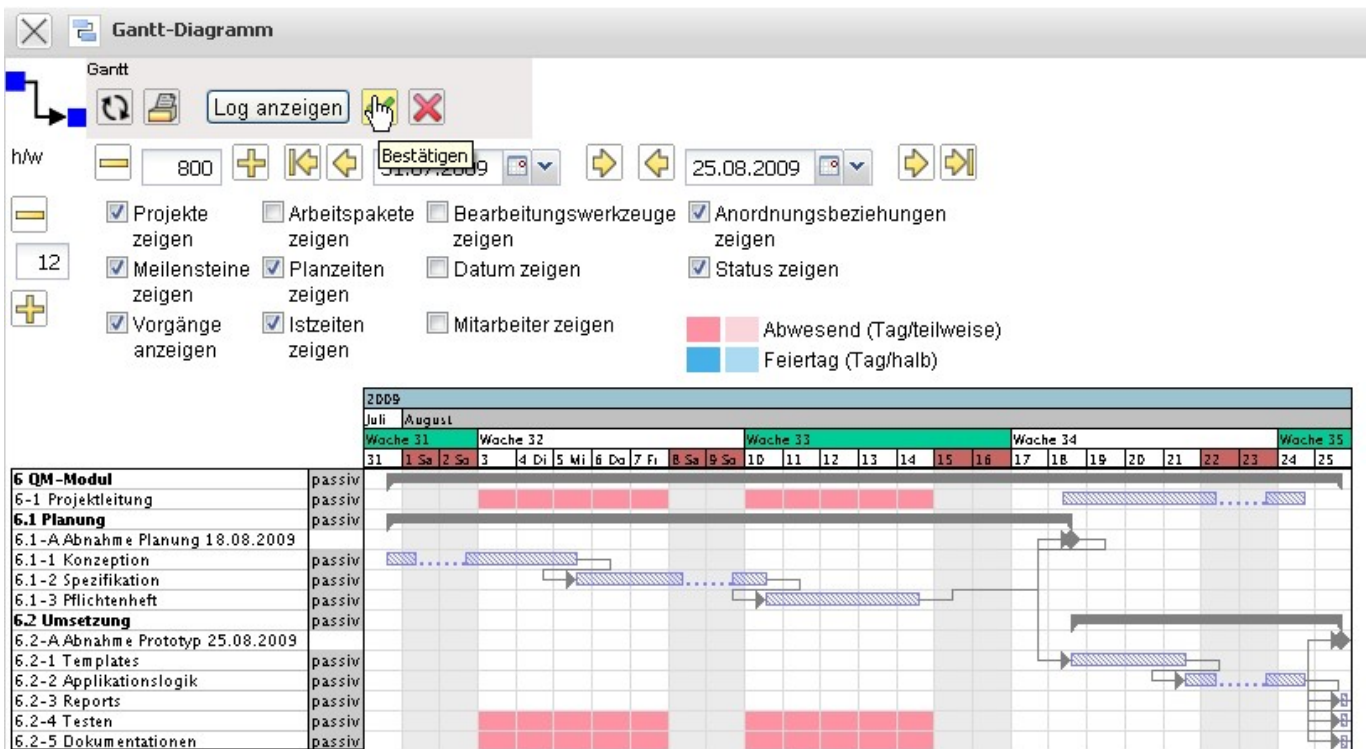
Gantt-Diagramm

Gantt

Log anzeigen

Bestätigen

h/w

800

31.07.2009

25.08.2009

Projekte zeigen
Arbeitspakete zeigen
Bearbeitungswerkzeuge zeigen
Anordnungsbeziehungen zeigen

12

Meilensteine zeigen
Planzeiten zeigen
Datum zeigen
Status zeigen

Vorgänge anzeigen
Istzeiten zeigen
Mitarbeiter zeigen

Abwesend (Tag/teilweise)
Feiertag (Tag/halb)

2009
Juli August
Woche 31 Woche 32 Woche 33 Woche 34 Woche 35
31 1 Sa 2 So 3 4 Di 5 Mi 6 Do 7 Fr 8 Sa 9 So 10 11 12 13 14 15 16 17 18 19 20 21 22 23 24 25

| | |
|---|---|
| 6 QM-Modul | passiv |
| 6-1 Projektleitung | passiv |
| 6.1 Planung | passiv |
| 6.1-A Abnahme Planung 18.08.2009 | |
| 6.1-1 Konzeption | passiv |
| 6.1-2 Spezifikation | passiv |
| 6.1-3 Pflichtenheft | passiv |
| 6.2 Umsetzung | passiv |
| 6.2-A Abnahme Prototyp 25.08.2009 | |
| 6.2-1 Templates | passiv |
| 6.2-2 Applikationslogik | passiv |
| 6.2-3 Reports | passiv |
| 6.2-4 Testen | passiv |
| 6.2-5 Dokumentationen | passiv |